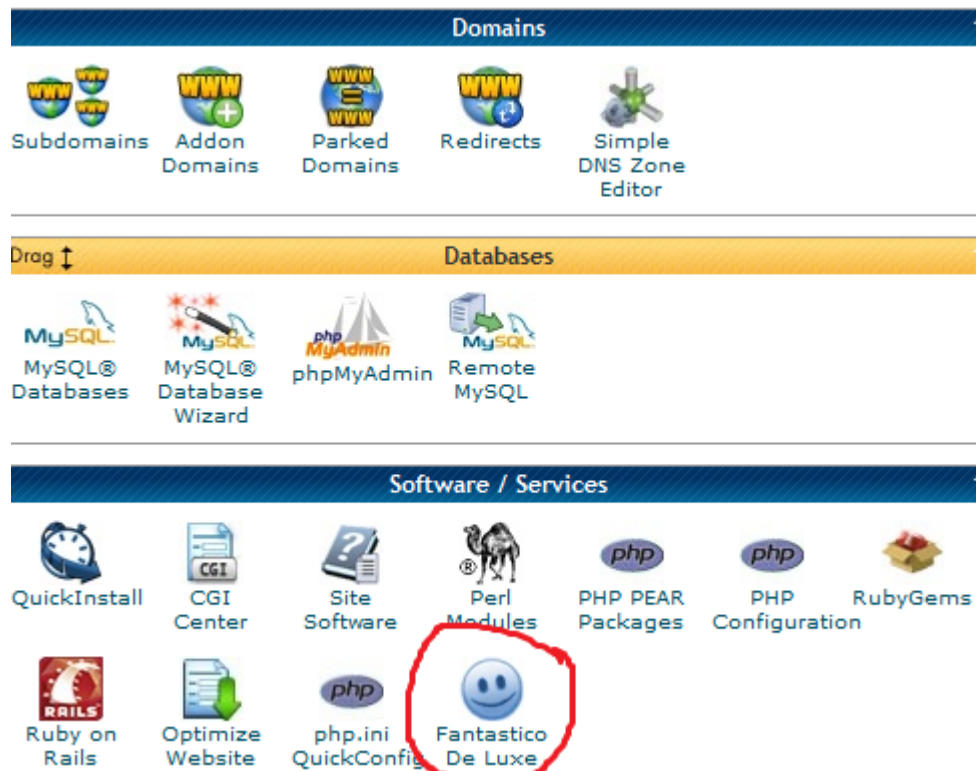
Domains

WWW Subdomains
WWW Addon Domains
WWW Parked Domains
WWW Redirects
Simple DNS Zone Editor

Drag

Databases

MySQL MySQL® Databases
MySQL MySQL® Database Wizard
phpMyAdmin phpMyAdmin
MySQL Remote MySQL

Software / Services

QuickInstall
CGI CGI Center
Site Software
® Perl Modules
php PHP PEAR Packages
php PHP Configuration
RubyGems

RAILS Ruby on Rails
Optimize Website
php php.ini QuickConfig
Fantastico De Luxe